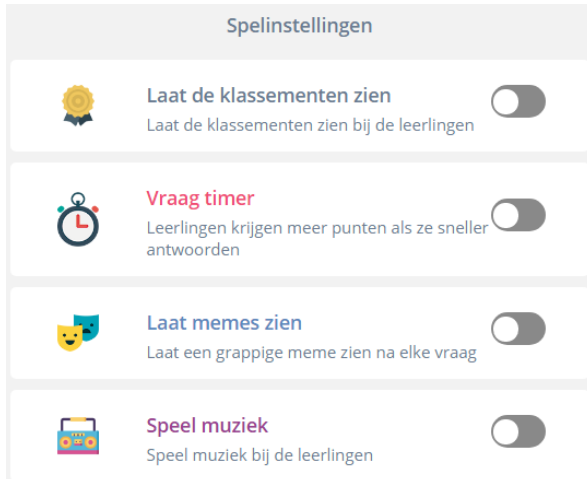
Spelinstellingen

Laat de klassementen zien
Laat de klassementen zien bij de leerlingen

Vraag timer
Leerlingen krijgen meer punten als ze sneller antwoorden

Laat memes zien
Laat een grappige meme zien na elke vraag

Speel muziek
Speel muziek bij de leerlingen